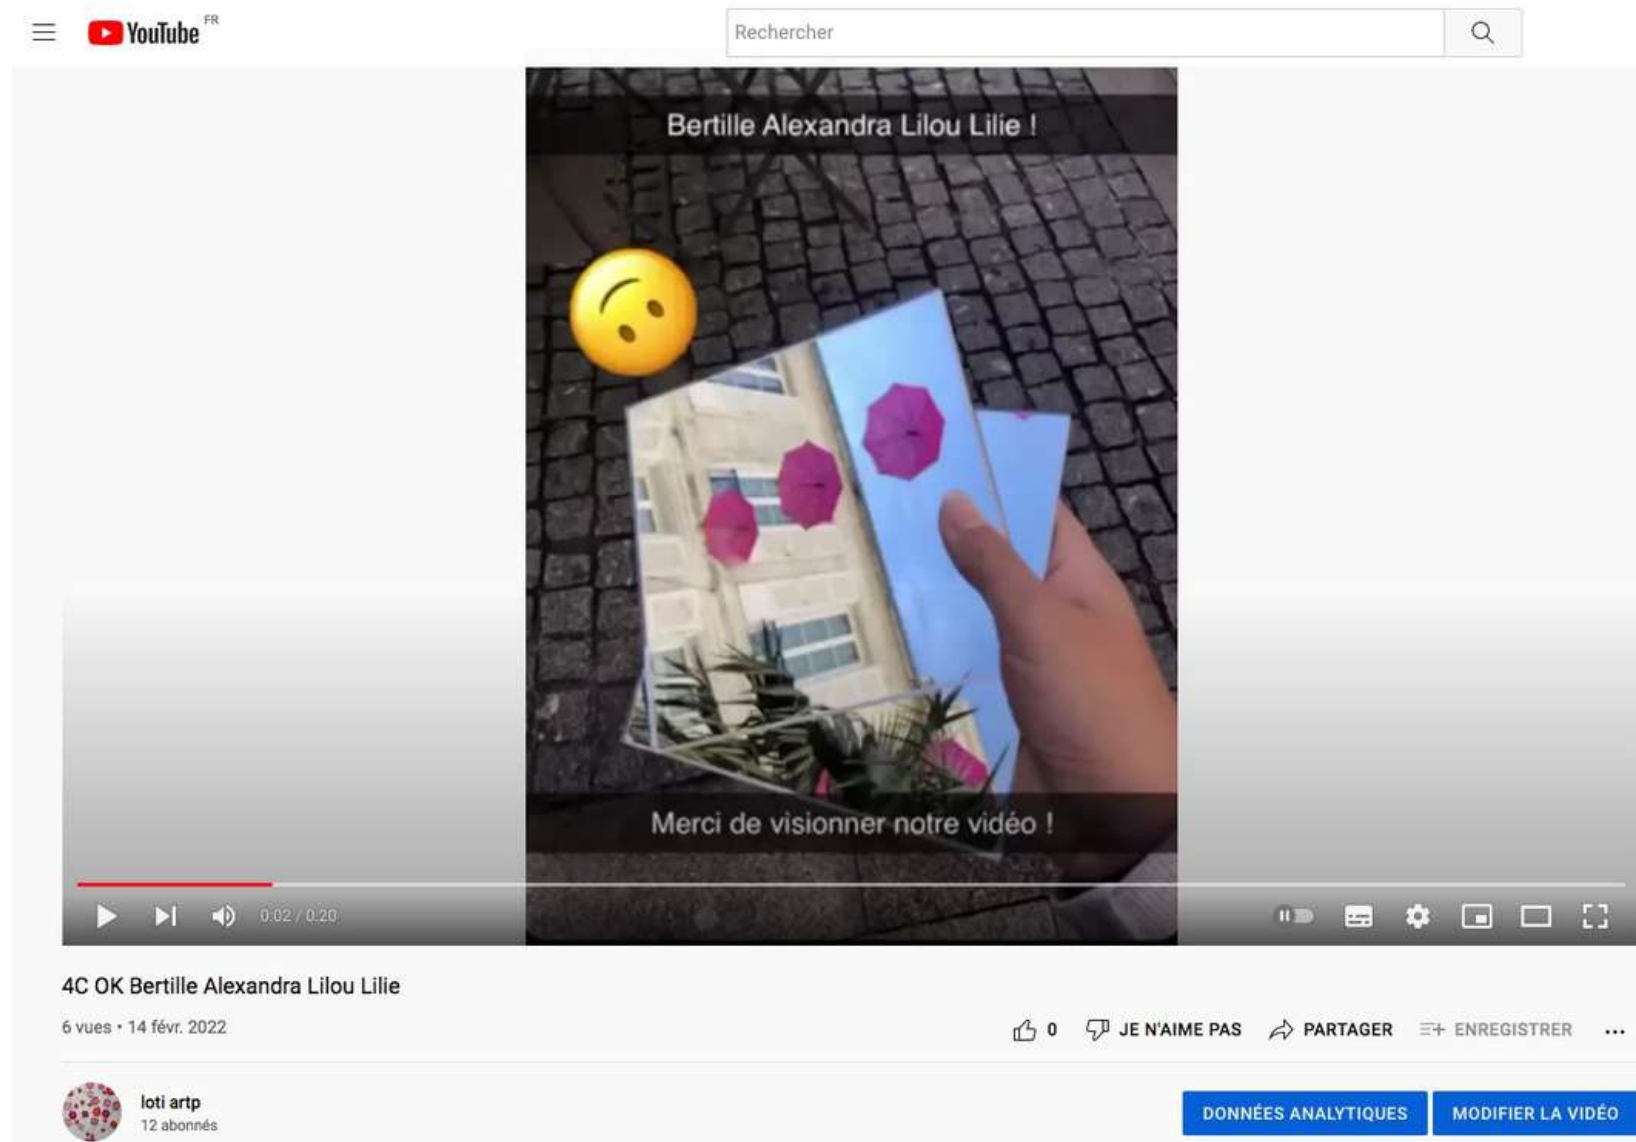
YouTube FR

Rechercher

Bertille Alexandra Lilou Lilie !

Merci de visionner notre vidéo !

0:02 / 0:20

4C OK Bertille Alexandra Lilou Lilie

6 vues • 14 févr. 2022

0 JE N'AIME PAS PARTAGER ENREGISTRER ...

loti artp
12 abonnés

DONNÉES ANALYTIQUES MODIFIER LA VIDÉO